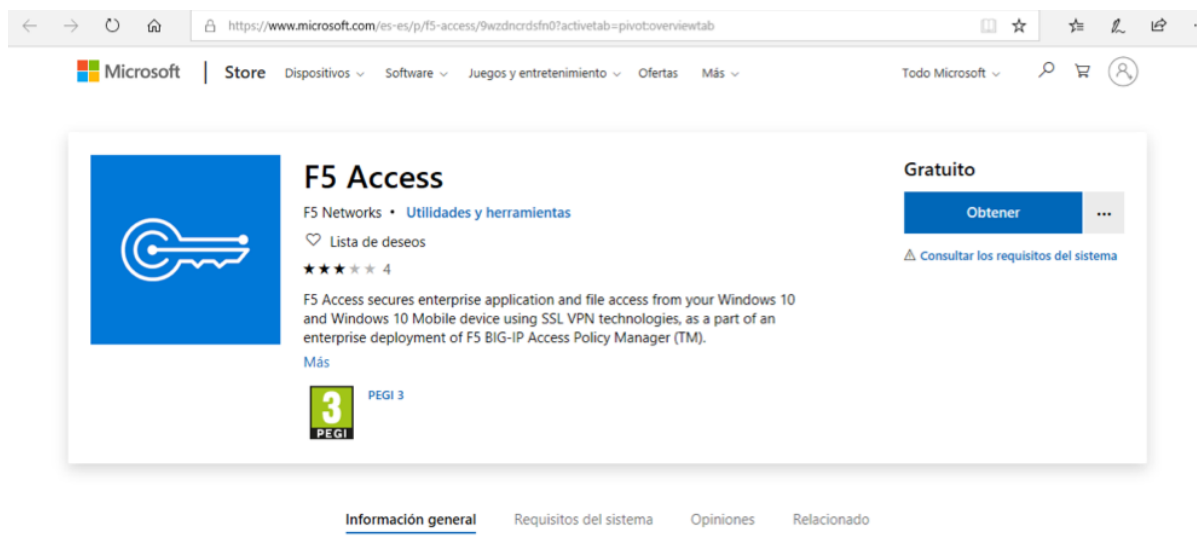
https://www.microsoft.com/es-es/p/f5-access/9wzdncrdsfn0?activetab=pivot:overviewtab

Microsoft | Store Dispositivos Software Juegos y entretenimiento Ofertas Más Todo Microsoft

F5 Access

F5 Networks • Utilidades y herramientas

Lista de deseos

4

F5 Access secures enterprise application and file access from your Windows 10 and Windows 10 Mobile device using SSL VPN technologies, as a part of an enterprise deployment of F5 BIG-IP Access Policy Manager (TM).

Más

3 PEGI

PEGI 3

Gratuito

Obtener

...

Consultar los requisitos del sistema

Información general Requisitos del sistema Opiniones Relacionado